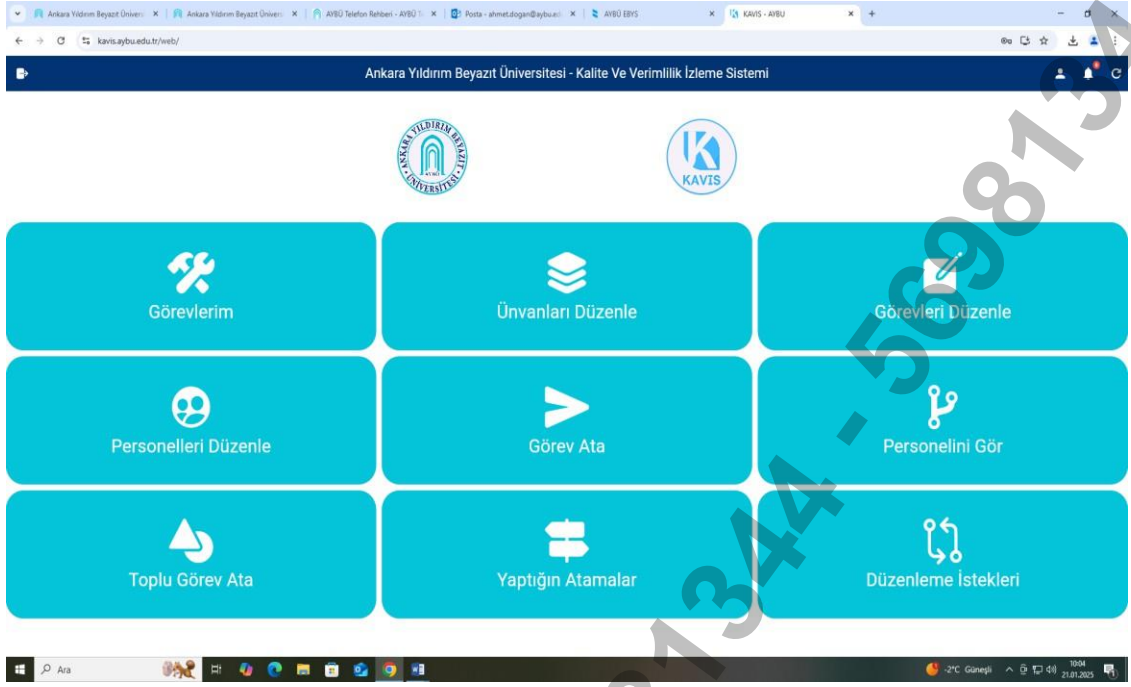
Ankara Yıldırım Beyazıt Üniversi × | Ankara Yıldırım Beyazıt Üniversi × | AYBÜ Telefon Rehberi - AYBÜ × | Posta - ahmet.dogan@aybu.ed × | AYBÜ EBYS × | KAVIS - AYBU × | +

kavis.aybu.edu.tr/web/

Ankara Yıldırım Beyazıt Üniversitesi - Kalite Ve Verimlilik İzleme Sistemi

ANKARA YILDIRIM BEYAZIT ÜNİVERSİTESİ

KAVIS

Görevlerim

Ünvanları Düzenle

Görevleri Düzenle

Personelleri Düzenle

Görev Ata

Personelini Gör

Toplu Görev Ata

Yaptığın Atamalar

Düzenleme İstekleri

Ara

-2°C Güneşli

10:04
21.01.2025

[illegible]1344 - 56981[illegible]